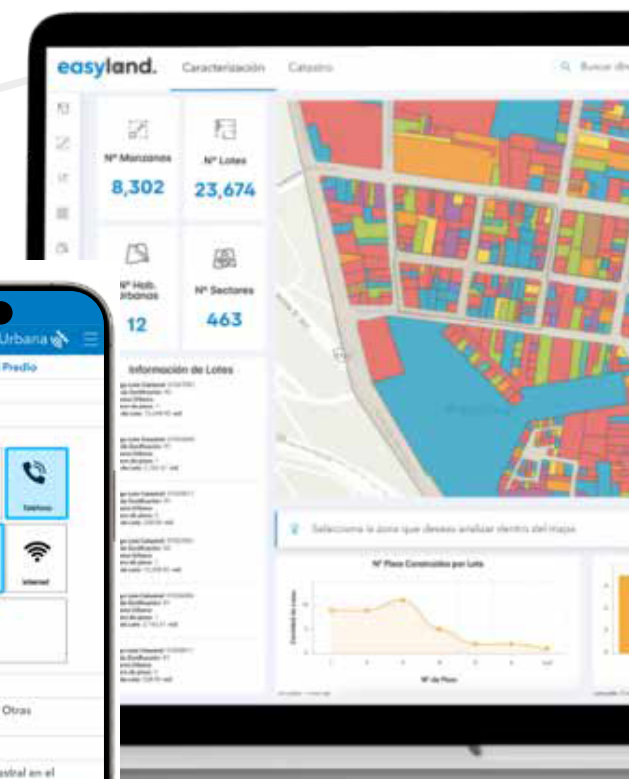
easyland. Caracterización Catastro

Buscar dir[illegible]

Nº Manzanas
8,302

Nº Lotes
23,674

Nº Hab. Urbanos
12

Nº Sectores
463

Información de Lotes

Selecciona la zona que deseas analizar dentro del mapa

Nº Pisos Construidos por Lote

Nº de Pisos

Urbana

Predio

Teléfono

Internet

Otras

astral en el